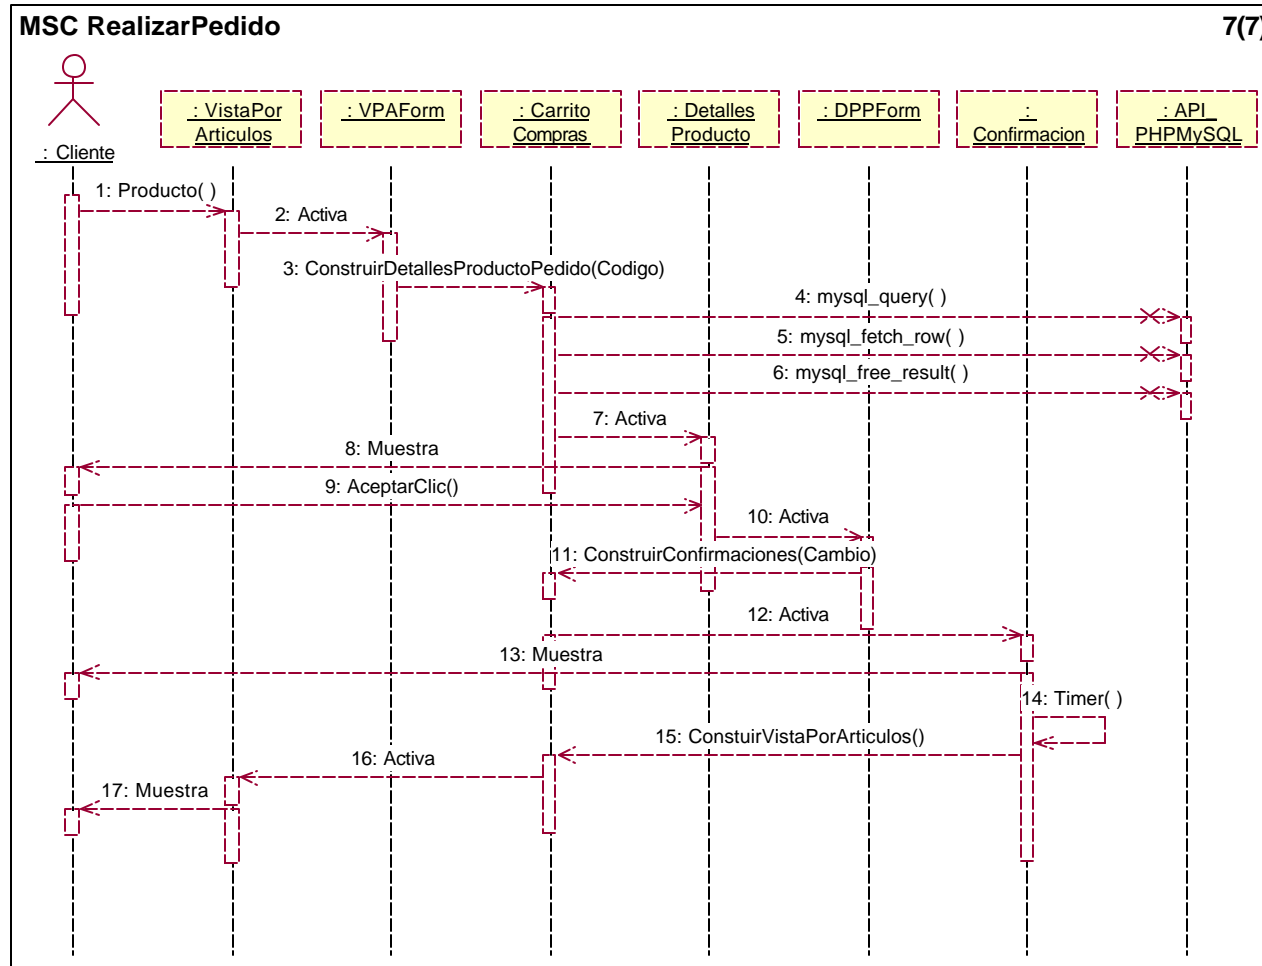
MSC RealizarPedido

7(7)

: Cliente

: VistaPor Articulos

: VPAForm

: Carrito Compras

: Detalles Producto

: DPPForm

: Confirmacion

: API PHPMySQL

1: Producto( )

2: Activa

3: ConstruirDetallesProductoPedido(Codigo)

4: mysql_query( )

5: mysql_fetch_row( )

6: mysql_free_result( )

7: Activa

8: Muestra

9: AceptarClic()

10: Activa

11: ConstruirConfirmaciones(Cambio)

12: Activa

13: Muestra

14: Timer( )

15: ConstuirVistaPorArticulos()

16: Activa

17: Muestra